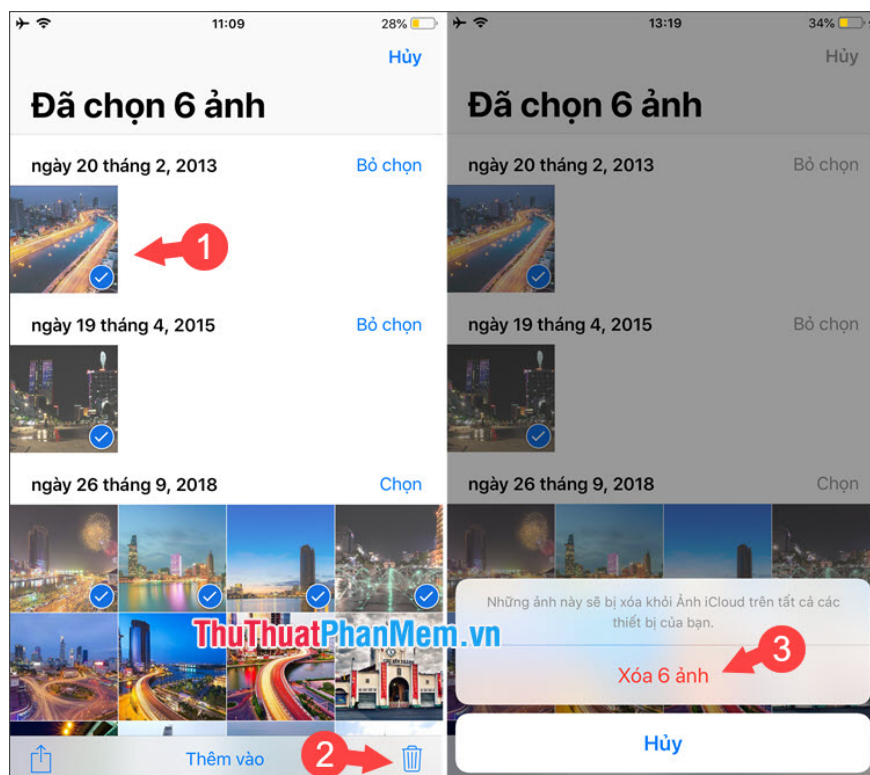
11:09 28%

Hủy

Đã chọn 6 ảnh

ngày 20 tháng 2, 2013 Bỏ chọn

1

ngày 19 tháng 4, 2015 Bỏ chọn

ngày 26 tháng 9, 2018 Chọn

ThuThuatPhanMem.vn

Thêm vào

2

13:19 34%

Hủy

Đã chọn 6 ảnh

ngày 20 tháng 2, 2013 Bỏ chọn

ngày 19 tháng 4, 2015 Bỏ chọn

ngày 26 tháng 9, 2018 Chọn

Những ảnh này sẽ bị xóa khỏi Ảnh iCloud trên tất cả các thiết bị của bạn.

Xóa 6 ảnh

3

Hủy